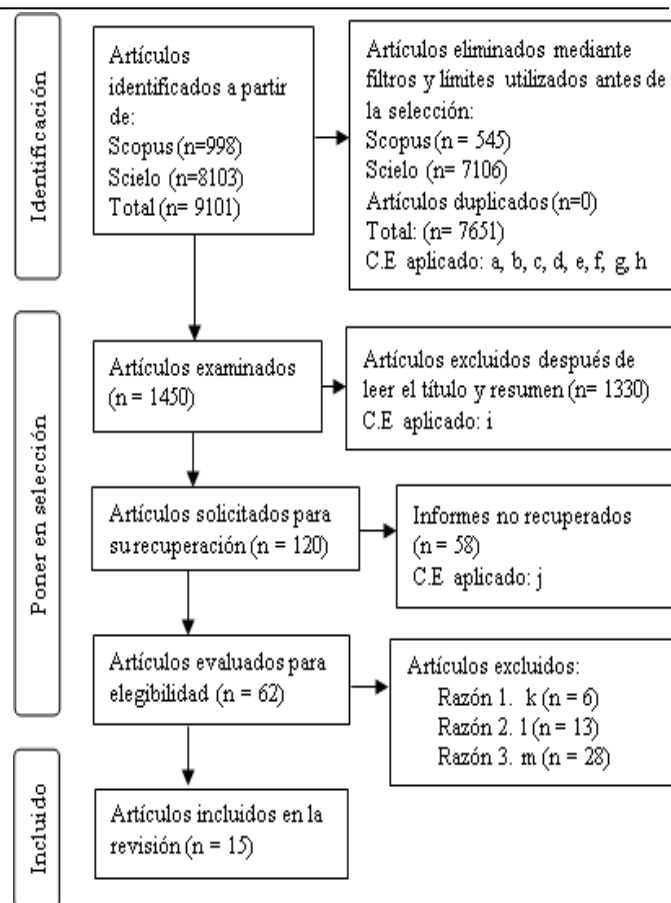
Identificación

Artículos identificados a partir de:
Scopus (n=998)
Scielo (n=8103)
Total (n= 9101)

Artículos eliminados mediante filtros y límites utilizados antes de la selección:
Scopus (n = 545)
Scielo (n = 7106)
Artículos duplicados (n=0)
Total: (n= 7651)
C.E aplicado: a, b, c, d, e, f, g, h

Poner en selección

Artículos examinados (n = 1450)

Artículos excluidos después de leer el título y resumen (n= 1330)
C.E aplicado: i

Artículos solicitados para su recuperación (n = 120)

Informes no recuperados (n = 58)
C.E aplicado: j

Artículos evaluados para elegibilidad (n = 62)

Artículos excluidos:
Razón 1. k (n = 6)
Razón 2. l (n = 13)
Razón 3. m (n = 28)

Incluido

Artículos incluidos en la revisión (n = 15)